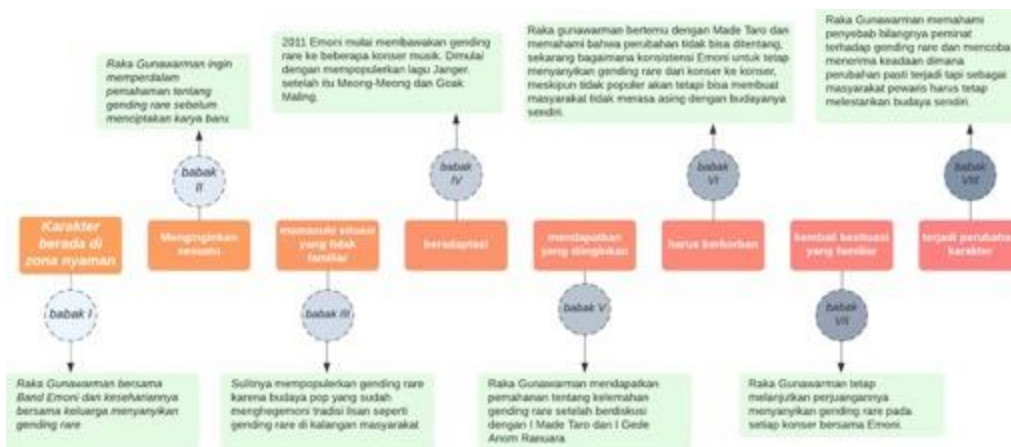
Raka Gunawarman ingin memperdalam pemahaman tentang gending rare sebelum menciptakan karya baru

2011 Emoni mulai membawakan gending rare ke beberapa konser musik. Dimulai dengan mempopulerkan lagu Janger, setelah itu Meong-Meong dan Goak Maling.

Raka gunawarman bertemu dengan Made Taro dan memahami bahwa perubahan tidak bisa ditentang, sekarang bagaimana konsistensi Emoni untuk tetap menyanyikan gending rare dari konser ke konser, meskipun tidak populer akan tetapi bisa membuat masyarakat tidak merasa asing dengan budayanya sendiri.

Raka Gunawarman memahami penyebab bilangnya peminat terhadap gending rare dan mencoba menerima keadaan dimana perubahan pasti terjadi tapi sebagai masyarakat pewaris harus tetap melestarikan budaya sendiri.

babak II

babak IV

babak VI

babak VIII

Karakter berada di zona nyaman

Menginginkan sesuatu

memasuki situasi yang tidak familiar

beradaptasi

mendapatkan yang diinginkan

harus berkorban

kembali kesituasi yang familiar

terjadi perubahan karakter

babak I

babak III

babak V

babak VII

Raka Gunawarman bersama Band Emoni dan keseharianny a bersama keluarga menyanyikan gending rare

Sulitnya mempopulerkan gending rare karena budaya pop yang sudah menghegemoni tradisi lisan seperti gending rare di kalangan masyarakat

Raka Gunawarman mendapatkan pemahanan tentang kelemahan gending rare setelah berdiskusi dengan I Made Taro dan I Gede Anom Ranuara

Raka Gunawarman tetap melanjutkan perjuangannya menyanyikan gending rare pada setiap konser bersama Emoni.